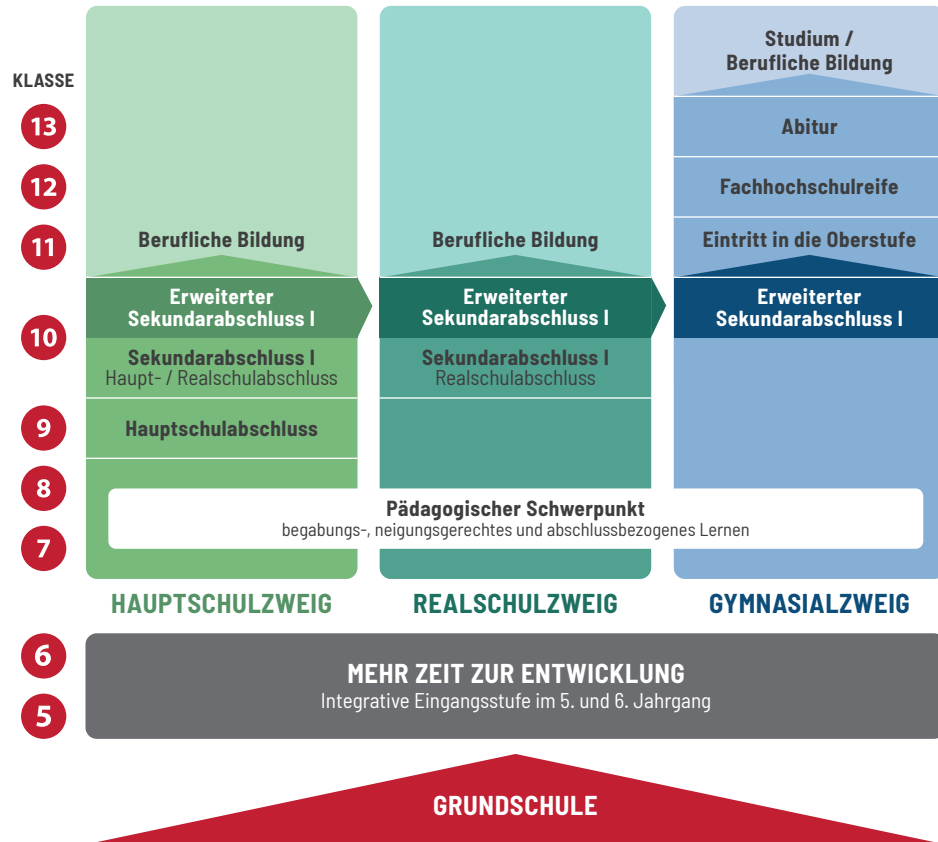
KLASSE

13
12
11
10
9
8
7

Berufliche Bildung

Erweiterter Sekundarabschluss I

Sekundarabschluss I
Haupt- / Realschulabschluss

Hauptschulabschluss

Berufliche Bildung

Erweiterter Sekundarabschluss I

Sekundarabschluss I
Realschulabschluss

Studium / Berufliche Bildung

Abitur

Fachhochschulreife

Eintritt in die Oberstufe

Erweiterter Sekundarabschluss I

Pädagogischer Schwerpunkt
begabungs-, neigungsgerechtes und abschlussbezogenes Lernen

HAUPTSCHULZWEIG
REALSCHULZWEIG
GYMNASIALZWEIG

6
5

MEHR ZEIT ZUR ENTWICKLUNG
Integrative Eingangsstufe im 5. und 6. Jahrgang

GRUNDSCHULE